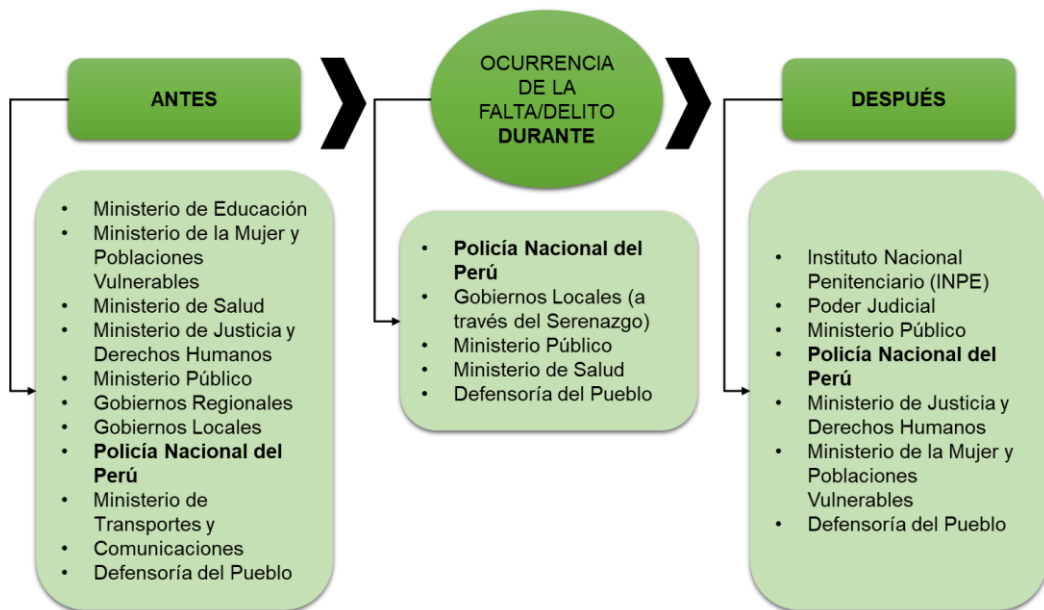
ANTES

OCURRENCIA DE LA FALTA/DELITO **DURANTE**

DESPUÉS

- Ministerio de Educación
- Ministerio de la Mujer y Poblaciones Vulnerables
- Ministerio de Salud
- Ministerio de Justicia y Derechos Humanos
- Ministerio Público
- Gobiernos Regionales
- Gobiernos Locales
- **Policía Nacional del Perú**
- Ministerio de Transportes y
- Comunicaciones
- Defensoría del Pueblo

- **Policía Nacional del Perú**
- Gobiernos Locales (a través del Serenazgo)
- Ministerio Público
- Ministerio de Salud
- Defensoría del Pueblo

- Instituto Nacional Penitenciario (INPE)
- Poder Judicial
- Ministerio Público
- **Policía Nacional del Perú**
- Ministerio de Justicia y Derechos Humanos
- Ministerio de la Mujer y Poblaciones Vulnerables
- Defensoría del Pueblo